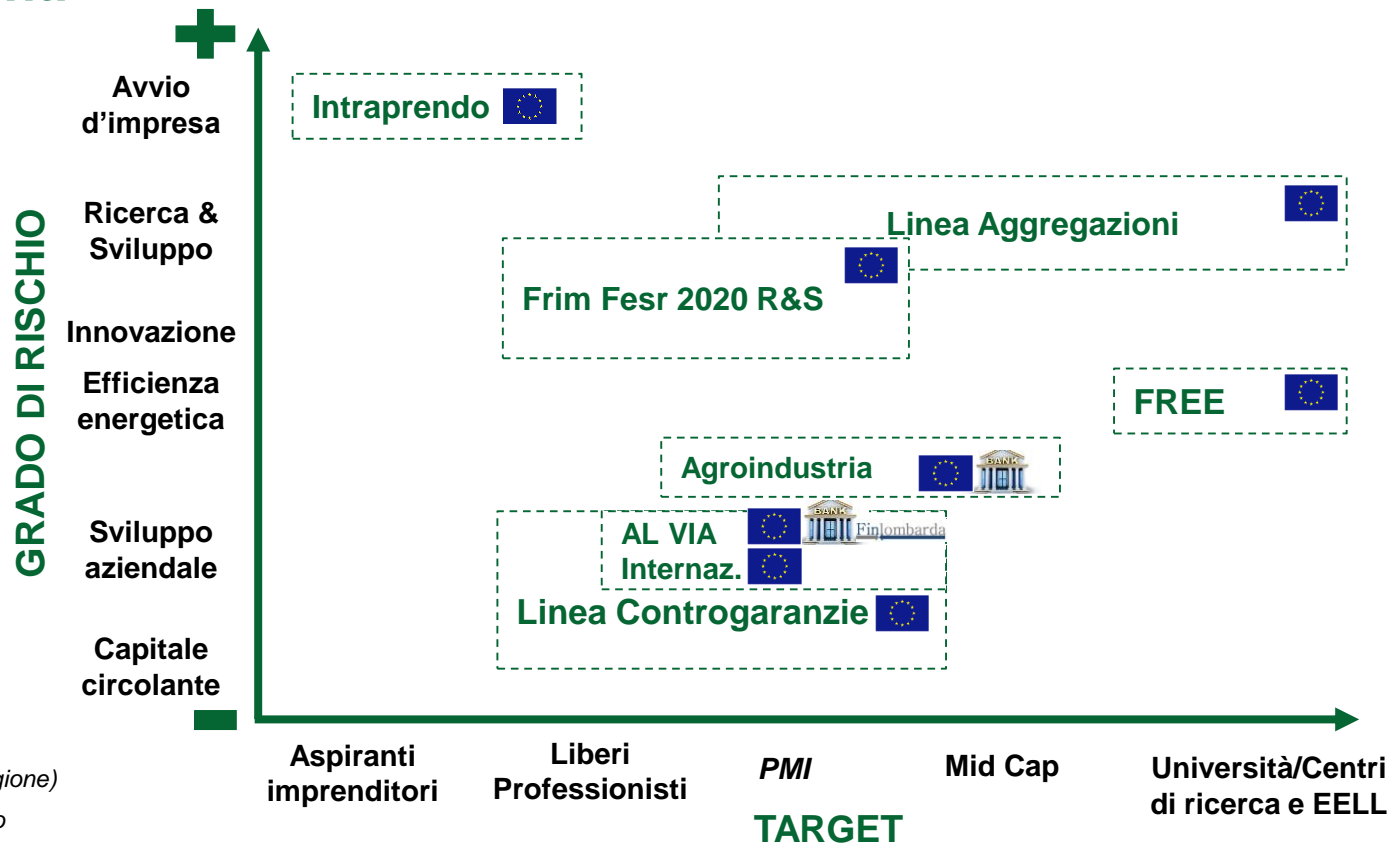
GRADO DI RISCHIO

Avvio d’impresa

Ricerca & Sviluppo

Innovazione

Efficienza energetica

Sviluppo aziendale

Capitale circolante

Intraprendo

Linea Aggregazioni

Frim Fesr 2020 R&S

FREE

Agroindustria

BANK

AL VIA

BANK Finlombarda

Internaz.

Linea Controgaranzie

Aspiranti imprenditori

Liberi Professionisti

PMI

Mid Cap

Università/Centri di ricerca e EELL

TARGET

gione)

o